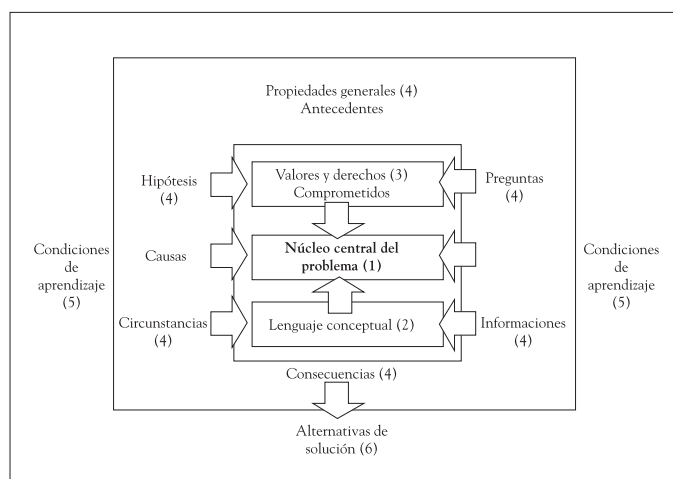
Propiedades generales (4)
Antecedentes

Hipótesis (4)

Valores y derechos (3) Comprometidos

Preguntas (4)

Condiciones de aprendizaje (5)

Causas

**Núcleo central del problema (1)**

Condiciones de aprendizaje (5)

Circunstancias (4)

Lenguaje conceptual (2)

Informaciones (4)

Consecuencias (4)

Alternativas de solución (6)